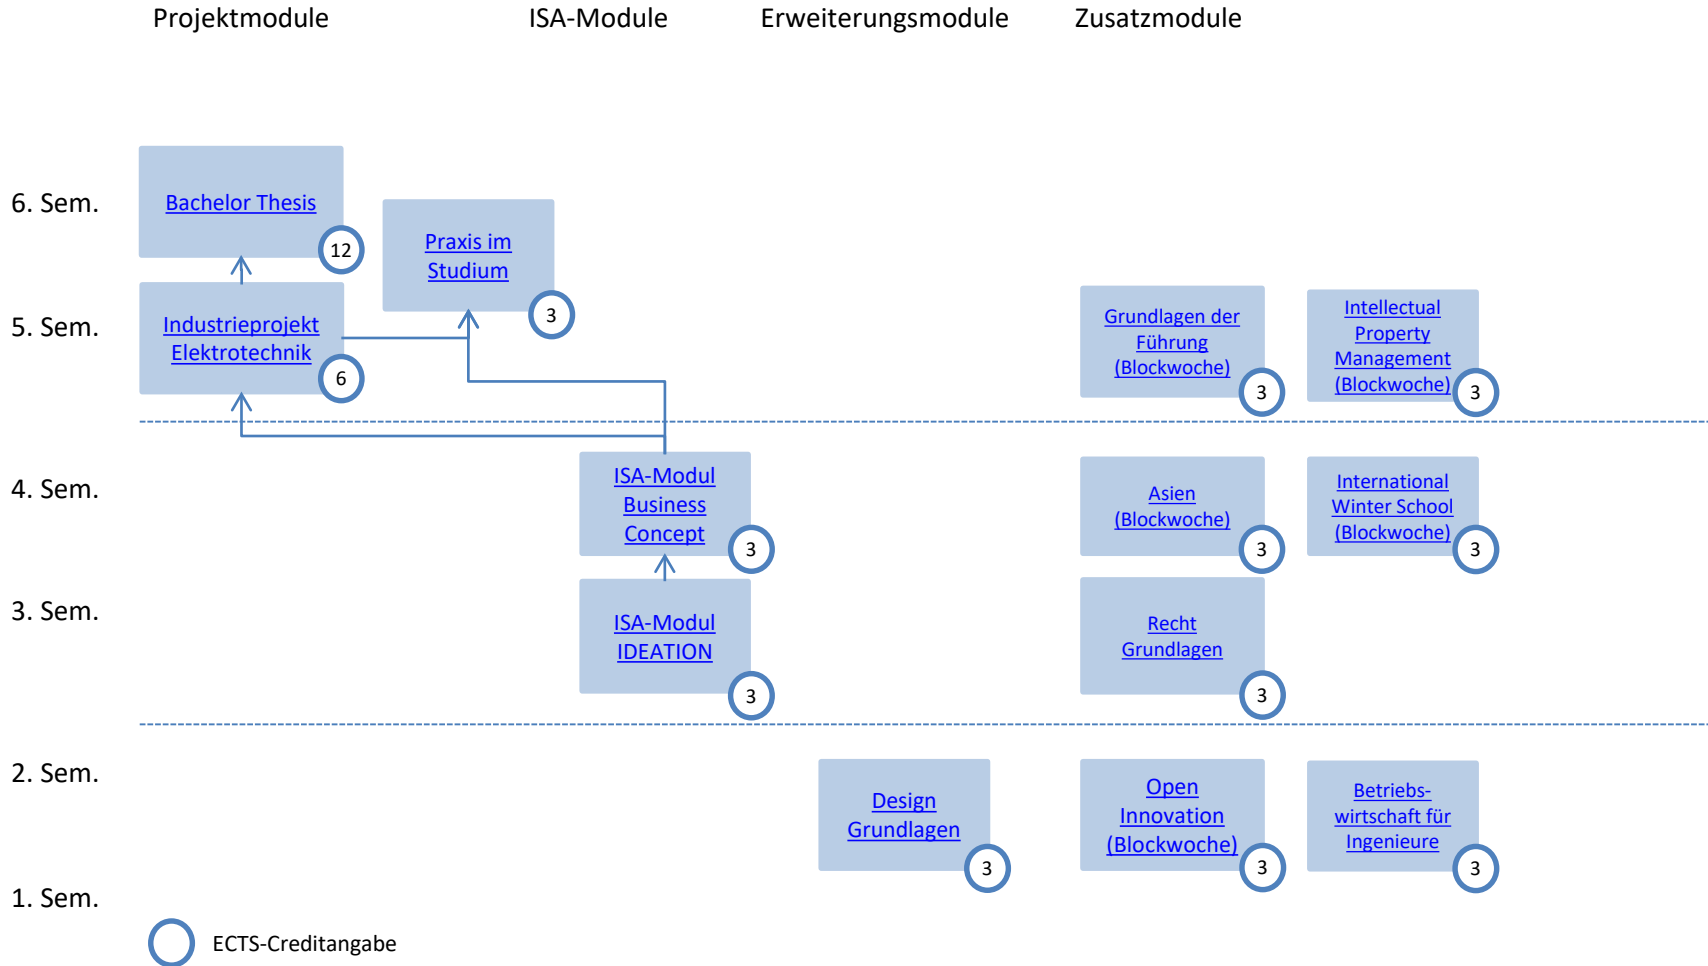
Projektmodule
ISA-Module
Erweiterungsmodule
Zusatzmodule

6. Sem.
Bachelor Thesis
12
Praxis im Studium
3

5. Sem.
Industrieprojekt Elektrotechnik
6
Grundlagen der Führung (Blockwoche)
3
Intellectual Property Management (Blockwoche)
3

4. Sem.
ISA-Modul Business Concept
3
Asien (Blockwoche)
3
International Winter School (Blockwoche)
3

3. Sem.
ISA-Modul IDEATION
3
Recht Grundlagen
3

2. Sem.
Design Grundlagen
3
Open Innovation (Blockwoche)
3
Betriebswirtschaft für Ingenieure
3

1. Sem.

ECTS-Creditangabe